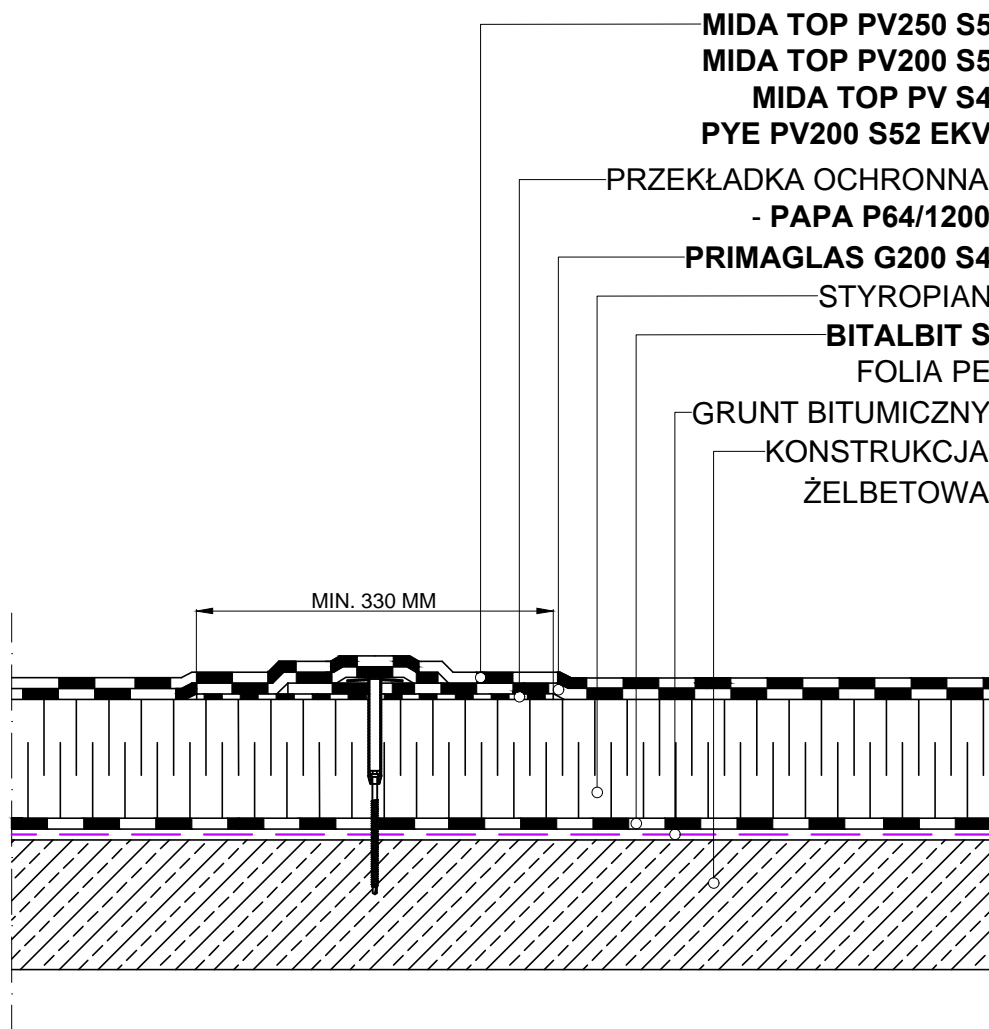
MIDA TOP PV250 S5
MIDA TOP PV200 S5
MIDA TOP PV S4
PYE PV200 S52 EKV

PRZEKŁADKA OCHRONNA
- PAPA P64/1200

PRIMAGLAS G200 S4

STYROPIAN

BITALBIT S

FOLIA PE

GRUNT BITUMICZNY

KONSTRUKCJA
ŻELBETOWA

MIN. 330 MM